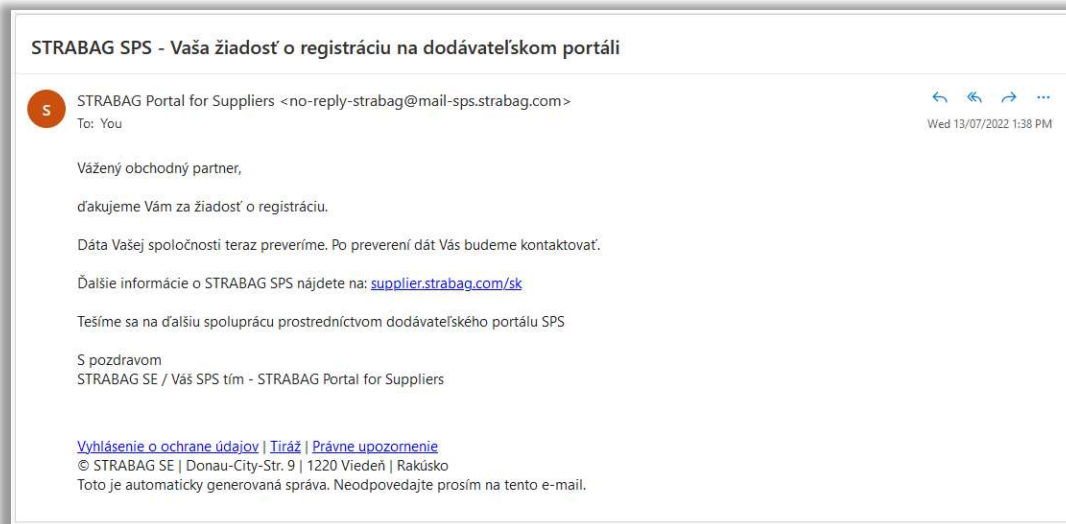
STRABAG SPS - Vaša žiadosť o registráciu na dodávateľskom portáli

S

STRABAG Portal for Suppliers <no-reply-strabag@mail-sps.strabag.com>
To: You

Wed 13/07/2022 1:38 PM

Vážený obchodný partner,

ďakujeme Vám za žiadosť o registráciu.

Dáta Vašej spoločnosti teraz preveríme. Po preverení dát Vás budeme kontaktovať.

Ďalšie informácie o STRABAG SPS nájdete na: supplier.strabag.com/sk

Tešíme sa na ďalšiu spoluprácu prostredníctvom dodávateľského portálu SPS

S pozdravom
STRABAG SE / Váš SPS tím - STRABAG Portal for Suppliers

Vyhlásenie o ochrane údajov | Tiráž | Právne upozornenie
© STRABAG SE | Donau-City-Str. 9 | 1220 Viedeň | Rakúsko
Toto je automaticky generovaná správa. Neodpovedajte prosím na tento e-mail.